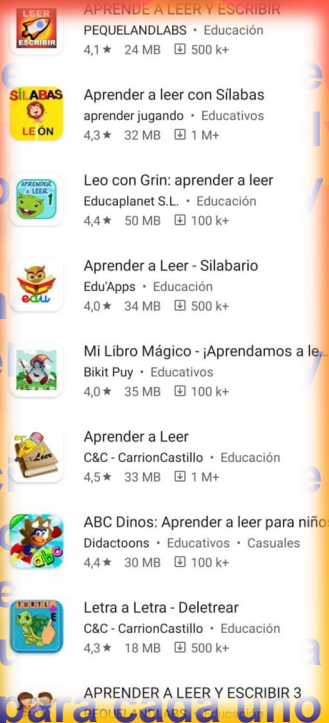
LEER ESCRIBIR

APRENDE A LEER Y ESCRIBIR
PEQUELANDLABS • Educación
4,1★ 24 MB 500 k+

SÍLABAS LEÓN

Aprender a leer con Sílabas
aprender jugando • Educativos
4,3★ 32 MB 1 M+

APRENDER A LEER 1

Leo con Grin: aprender a leer
Educaplanet S.L. • Educación
4,4★ 50 MB 100 k+

edu

Aprender a Leer - Silabario
Edu'Apps • Educación
4,0★ 34 MB 500 k+

Mi Libro Mágico - ¡Aprendamos a le...
Bikit Puy • Educativos
4,0★ 35 MB 100 k+

Leer

Aprender a Leer
C&C - CarrionCastillo • Educación
4,5★ 33 MB 1 M+

abc

ABC Dinos: Aprender a leer para niño
Didactoons • Educativos • Casuales
4,4★ 30 MB 100 k+

TURTLE

Letra a Letra - Deletrear
C&C - CarrionCastillo • Educación
4,3★ 18 MB 500 k+

APRENDER A LEER Y ESCRIBIR 3
PEQUELANDLABS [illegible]

para cada uno